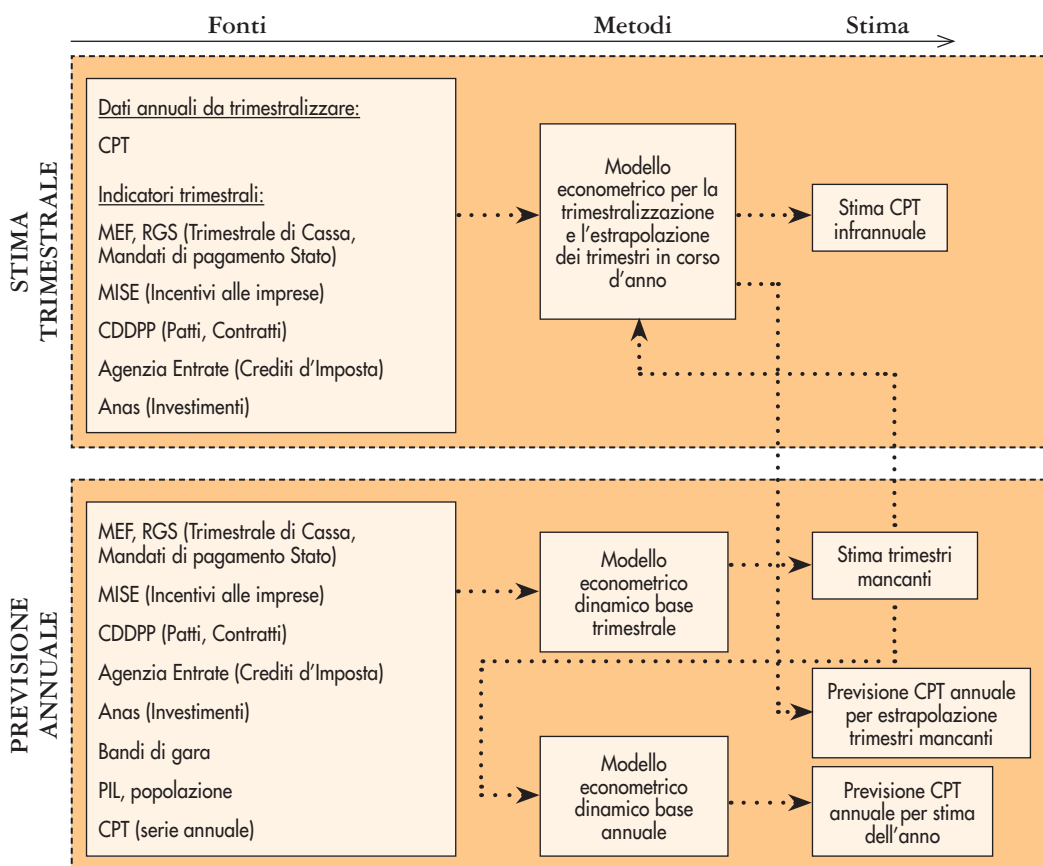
Fonti

Metodi

Stima

STIMA TRIMESTRALE

Dati annuali da trimestralizzare:

CPT

Indicatori trimestrali:

MEF, RGS (Trimestrale di Cassa, Mandati di pagamento Stato)

MISE (Incentivi alle imprese)

CDDPP (Patti, Contratti)

Agenzia Entrate (Crediti d'Imposta)

Anas (Investimenti)

Modello econometrico per la trimestralizzazione e l'estrapolazione dei trimestri in corso d'anno

Stima CPT infrannuale

PREVISIONE ANNUALE

MEF, RGS (Trimestrale di Cassa, Mandati di pagamento Stato)

MISE (Incentivi alle imprese)

CDDPP (Patti, Contratti)

Agenzia Entrate (Crediti d'Imposta)

Anas (Investimenti)

Bandi di gara

PIL, popolazione

CPT (serie annuale)

Modello econometrico dinamico base trimestrale

Stima trimestri mancanti

Previsione CPT annuale per estrapolazione trimestri mancanti

Modello econometrico dinamico base annuale

Previsione CPT annuale per stima dell'anno